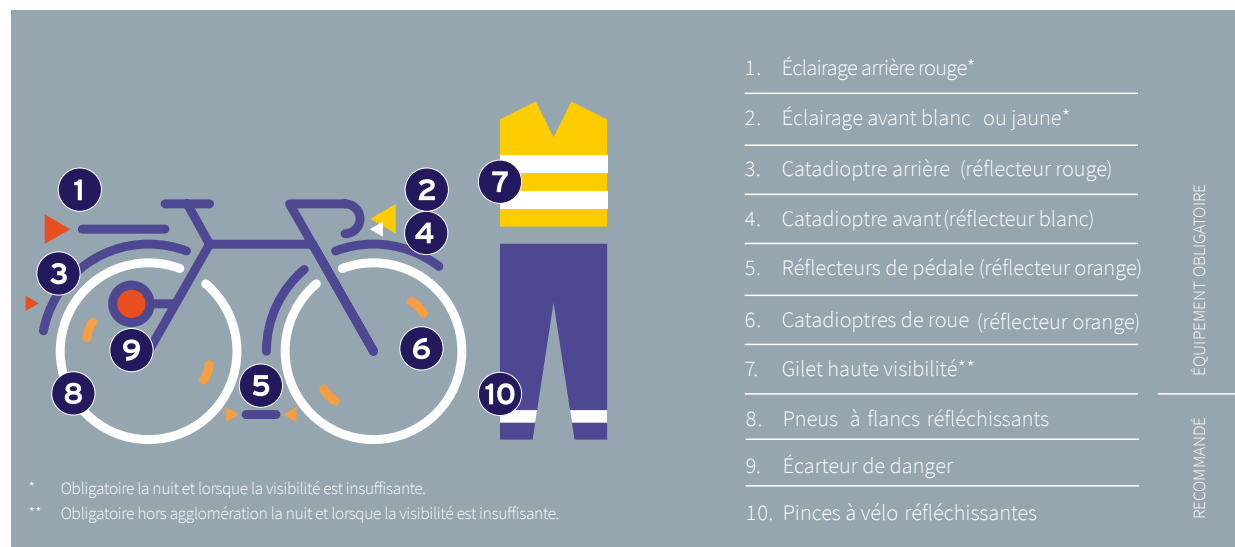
1
2
3
4
7
9
6
8
5
10

* Obligatoire la nuit et lorsque la visibilité est insuffisante.
** Obligatoire hors agglomération la nuit et lorsque la visibilité est insuffisante.

1. Éclairage arrière rouge*
2. Éclairage avant blanc ou jaune*
3. Catadioptre arrière (réflecteur rouge)
4. Catadioptre avant (réflecteur blanc)
5. Réflecteurs de pédale (réflecteur orange)
6. Catadioptres de roue (réflecteur orange)
7. Gilet haute visibilité**
8. Pneus à flancs réfléchissants
9. Écarteur de danger
10. Pinces à vélo réfléchissantes

ÉQUIPEMENT OBLIGATOIRE
RECOMMANDÉ